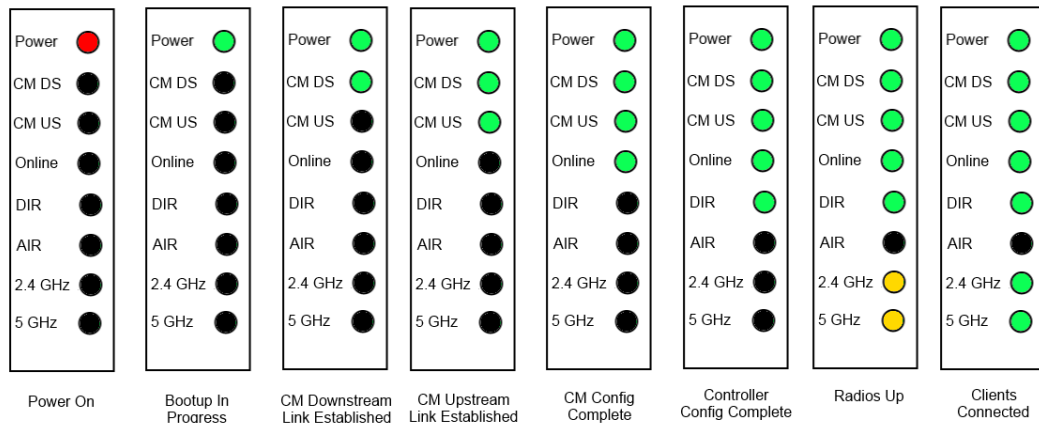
Power
CM DS
CM US
Online
DIR
AIR
2.4 GHz
5 GHz

Power On

Power
CM DS
CM US
Online
DIR
AIR
2.4 GHz
5 GHz

Bootup In Progress

Power
CM DS
CM US
Online
DIR
AIR
2.4 GHz
5 GHz

CM Downstream Link Established

Power
CM DS
CM US
Online
DIR
AIR
2.4 GHz
5 GHz

CM Upstream Link Established

Power
CM DS
CM US
Online
DIR
AIR
2.4 GHz
5 GHz

CM Config Complete

Power
CM DS
CM US
Online
DIR
AIR
2.4 GHz
5 GHz

Controller Config Complete

Power
CM DS
CM US
Online
DIR
AIR
2.4 GHz
5 GHz

Radios Up

Power
CM DS
CM US
Online
DIR
AIR
2.4 GHz
5 GHz

Clients Connected